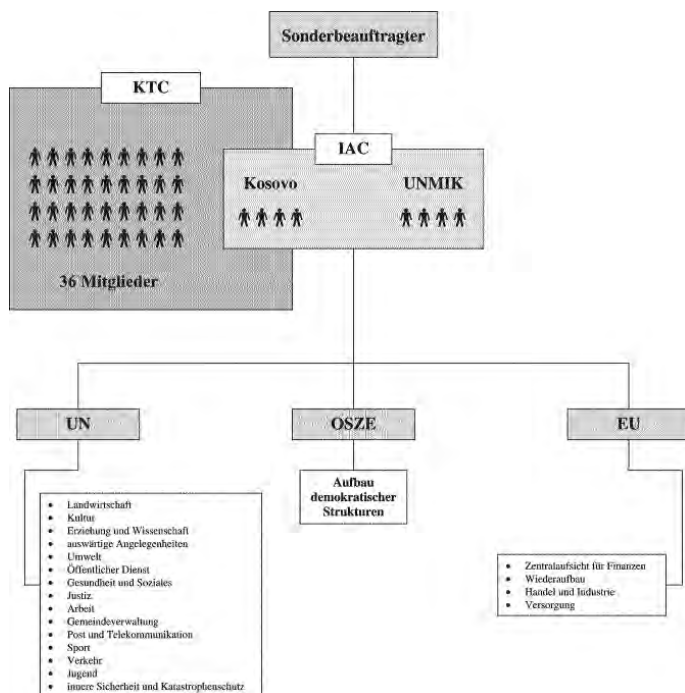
Sonderbeauftragter

KTC

36 Mitglieder

IAC

Kosovo

UNMIK

UN

OSZE

EU

- Landwirtschaft
- Kultur
- Erziehung und Wissenschaft
- auswärtige Angelegenheiten
- Umwelt
- Öffentlicher Dienst
- Gesundheit und Soziales
- Justiz
- Arbeit
- Gemeindeverwaltung
- Post und Telekommunikation
- Sport
- Verkehr
- Jugend
- innere Sicherheit und Katastrophenschutz

Aufbau demokratischer Strukturen

- Zentralaufsicht für Finanzen
- Wiederaufbau
- Handel und Industrie
- Versorgung